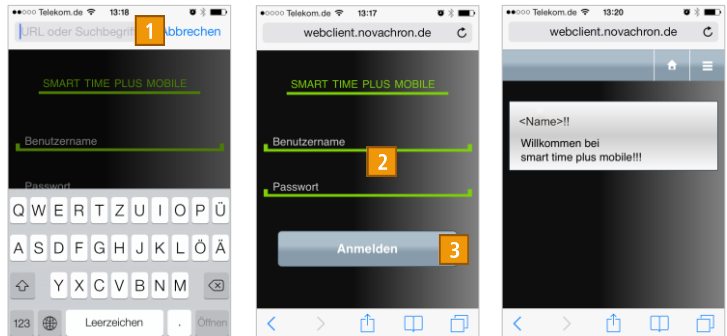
●●○○○ Telekom.de 13:18
URL oder Suchbegri 1 Abbrechen

SMART TIME PLUS MOBILE

Benutzername

Passwort

Q W E R T Z U I O P Ü
A S D F G H J K L Ö Ä
Y X C V B N M
123 Leerzeichen . Öffnen

●●○○○ Telekom.de 13:17
webclient.novachron.de

SMART TIME PLUS MOBILE

Benutzername 2

Passwort

Anmelden 3

●●○○○ Telekom.de 13:20
webclient.novachron.de

<Name>!!
Willkommen bei smart time plus mobile!!!